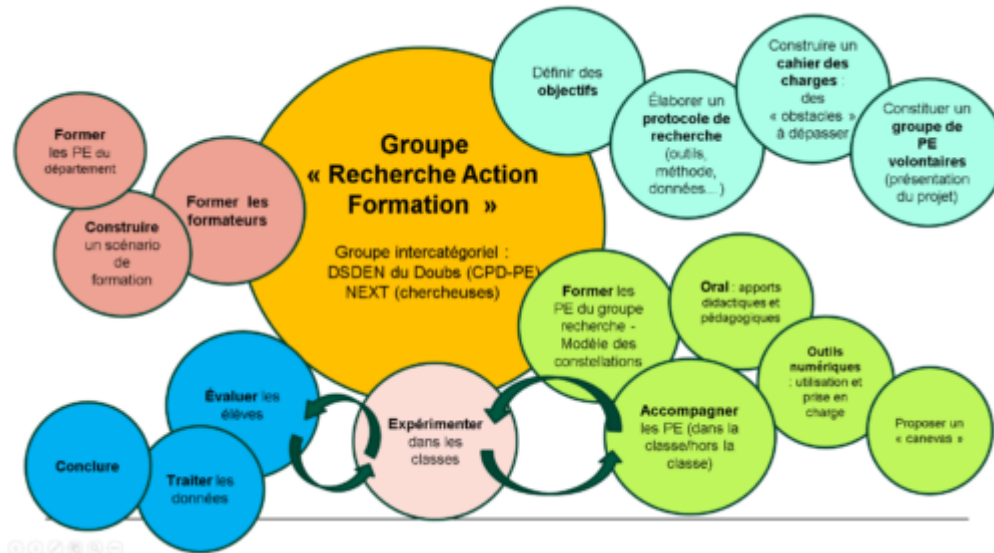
Groupe « Recherche Action Formation »

Groupe intercatégoriel : DSDEN du Doubs (CPD-PE) NEXT (chercheuses)

Définir des objectifs

Élaborer un protocole de recherche (outils, méthode, données…)

Construire un cahier des charges : des « obstacles » à dépasser

Constituer un groupe de PE volontaires (présentation du projet)

Former les PE du département

Former les formateurs

Construire un scénario de formation

Former les PE du groupe recherche - Modèle des constellations

Oral : apports didactiques et pédagogiques

Outils numériques : utilisation et prise en charge

Proposer un « canevas »

Accompagner les PE (dans la classe/hors la classe)

Expérimenter dans les classes

Évaluer les élèves

Traiter les données

Conclure